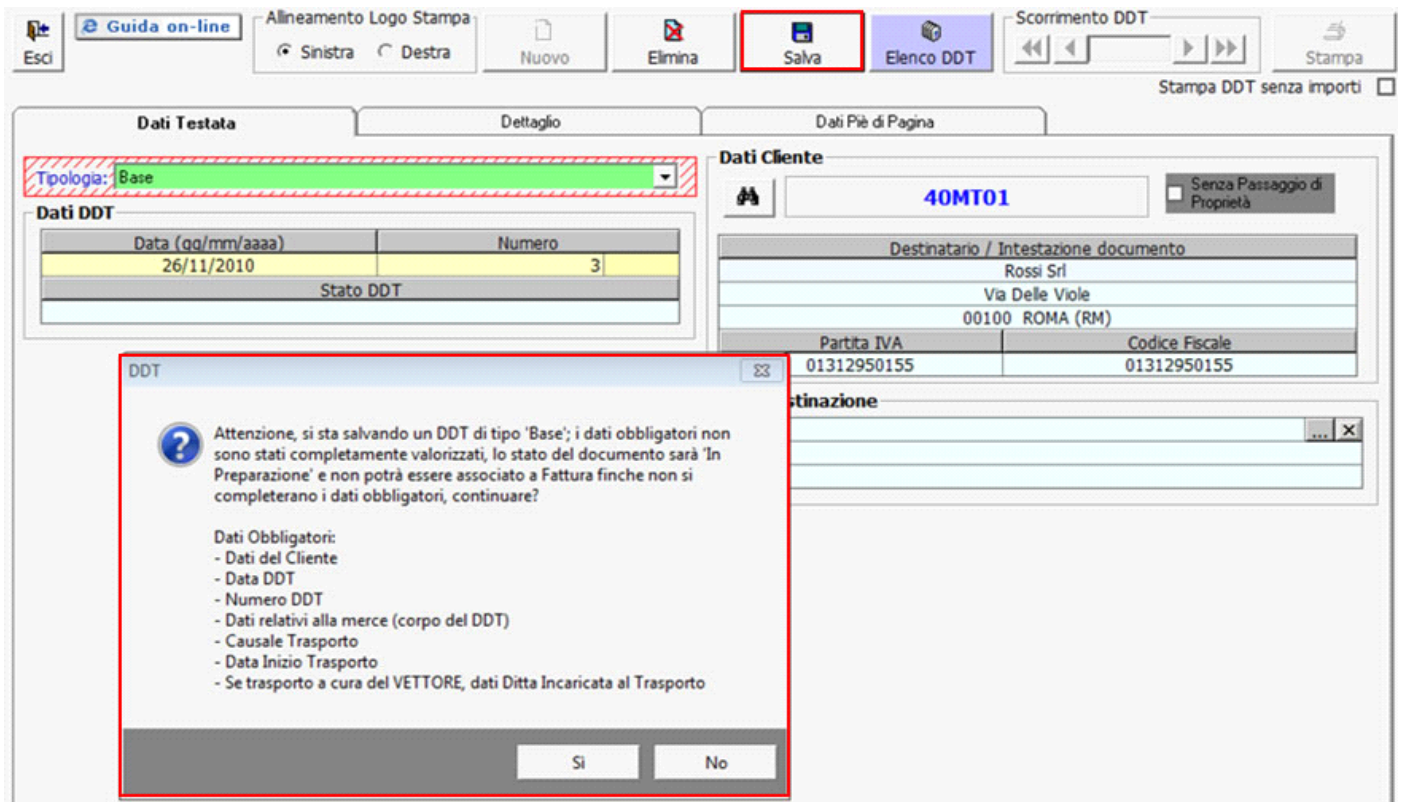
Esci

Guida on-line

Allineamento Logo Stampa
Sinistra Destra

Nuovo

Elimina

Salva

Elenco DDT

Scorrimento DDT

Stampa

Stampa DDT senza importi

Dati Testata | Dettaglio | Dati Piè di Pagina

Tipologia: Base

Dati DDT

| Data (gg/mm/aaaa) | Numero |
|---|---|
| 26/11/2010 | 3 |

Stato DDT

Dati Cliente

40MT01

Senza Passaggio di Proprietà

Destinatario / Intestazione documento
Rossi Srl
Via Delle Viole
00100 ROMA (RM)

| Partita IVA | Codice Fiscale |
|---|---|
| 01312950155 | 01312950155 |

stinazione

DDT

Attenzione, si sta salvando un DDT di tipo 'Base'; i dati obbligatori non sono stati completamente valorizzati, lo stato del documento sarà 'In Preparazione' e non potrà essere associato a Fattura finche non si completerano i dati obbligatori, continuare?

Dati Obbligatori:
- Dati del Cliente
- Data DDT
- Numero DDT
- Dati relativi alla merce (corpo del DDT)
- Causale Trasporto
- Data Inizio Trasporto
- Se trasporto a cura del VETTORE, dati Ditta Incaricata al Trasporto

Sì

No